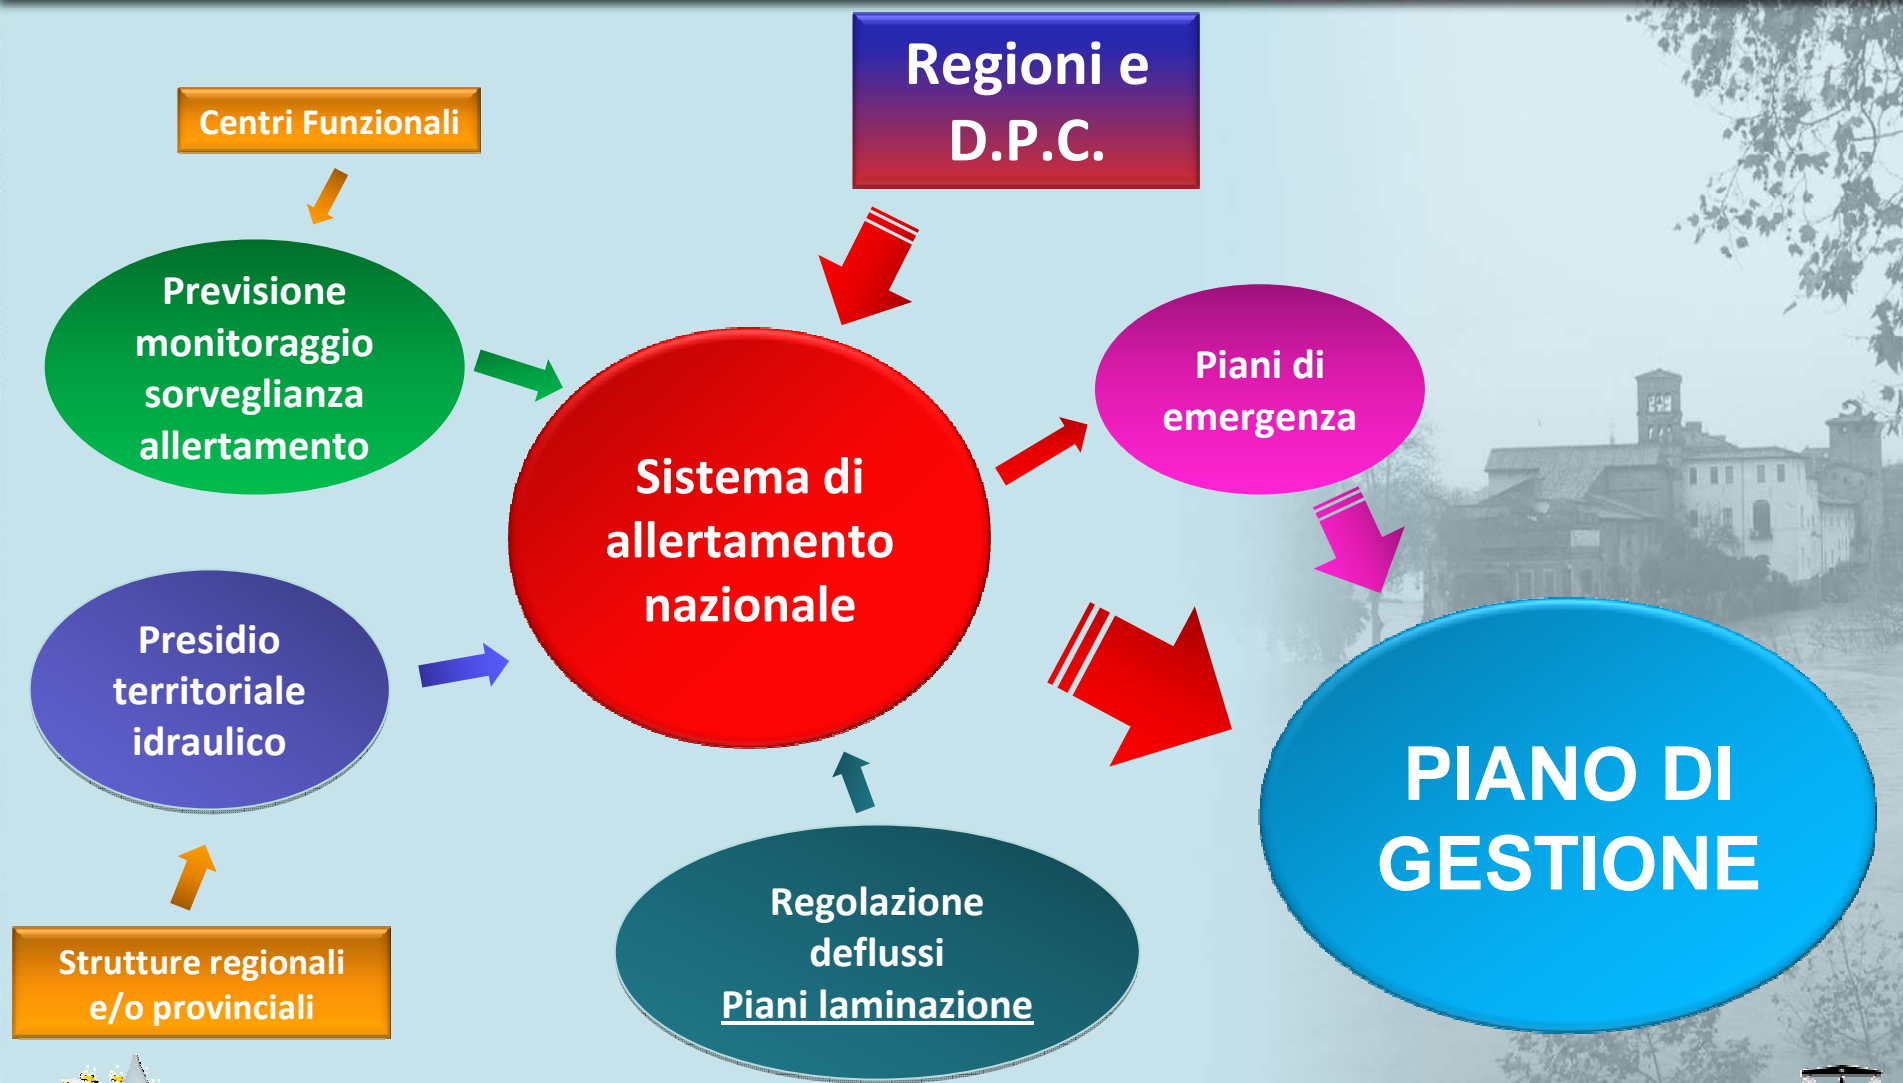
Regioni e D.P.C.

Centri Funzionali

Previsione monitoraggio sorveglianza allertamento

Sistema di allertamento nazionale

Piani di emergenza

Presidio territoriale idraulico

PIANO DI GESTIONE

Regolazione deflussi
Piani laminazione

Strutture regionali e/o provinciali